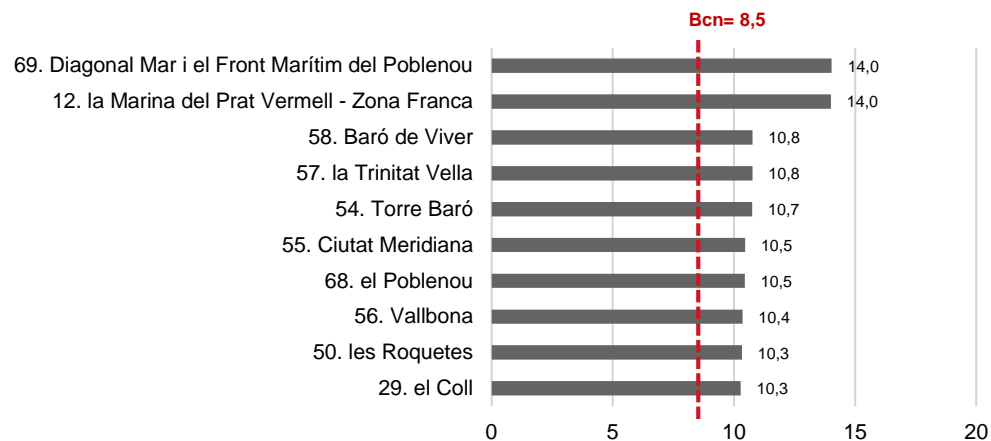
Bcn= 8,5

| | |
|---|---|
| 69. Diagonal Mar i el Front Marítim del Poblenou | 14,0 |
| 12. la Marina del Prat Vermell - Zona Franca | 14,0 |
| 58. Baró de Viver | 10,8 |
| 57. la Trinitat Vella | 10,8 |
| 54. Torre Baró | 10,7 |
| 55. Ciutat Meridiana | 10,5 |
| 68. el Poblenou | 10,5 |
| 56. Vallbona | 10,4 |
| 50. les Roquetes | 10,3 |
| 29. el Coll | 10,3 |

0 5 10 15 20